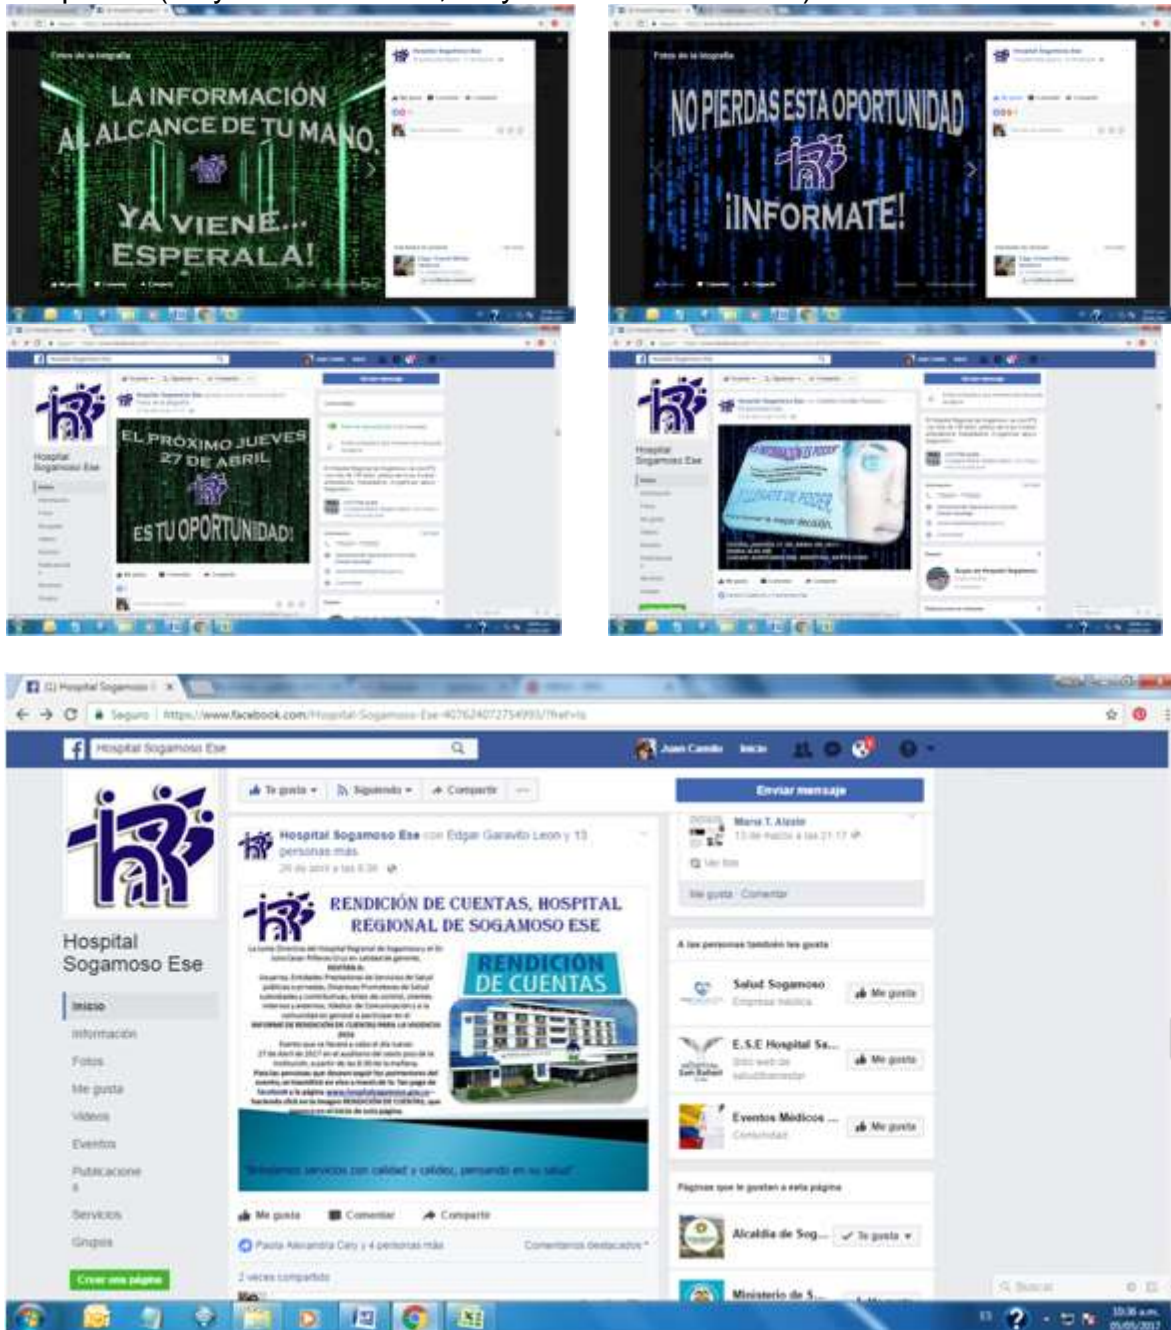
Fotos de la biografía

LA INFORMACIÓN AL ALCANCE DE TU MANO.

YA VIENE... ESPERALA!

Fotos de la biografía

NO PIERDAS ESTA OPORTUNIDAD

¡INFORMATE!

Hospital Sogamoso Ese

EL PRÓXIMO JUEVES 27 DE ABRIL

ES TU OPORTUNIDAD!

Hospital Sogamoso Ese

LA INFORMACIÓN ES PODER

(1) Hospital Sogamoso

Seguro | https://www.facebook.com/Hospital-Sogamoso-Ese-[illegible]

Hospital Sogamoso Ese

Juan Camilo Inicio

Hospital Sogamoso Ese

Inicio

Información

Fotos

Me gusta

Videos

Eventos

Publicaciones

Servicios

Grupos

Crear una página

Te gusta Siguiendo Compartir

Hospital Sogamoso Ese con Edgar Garavito Leon y 13 personas más.

26 de abril a las 8:36

RENDICIÓN DE CUENTAS, HOSPITAL REGIONAL DE SOGAMOSO ESE

RENDICION DE CUENTAS

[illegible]

"Brindamos servicios con calidad y calidez, pensando en su salud"

Me gusta Comentar Compartir

Paola Alexandra Cely y 4 personas más Comentarios destacados

2 veces compartido

Enviar mensaje

Maria T. Alesio

13 de marzo a las 21:17

Ver foto

Me gusta · Comentar

A las personas también les gusta

Salud Sogamoso
Empresa médica
Me gusta

E.S.E Hospital Sa...
Sitio web de salud/bienestar
Me gusta

Eventos Médicos ...
Comunidad
Me gusta

Páginas que le gustan a esta página

Alcaldía de Sog... Te gusta

Ministerio de S...

Buscar

10:36 a.m.
05/05/2017